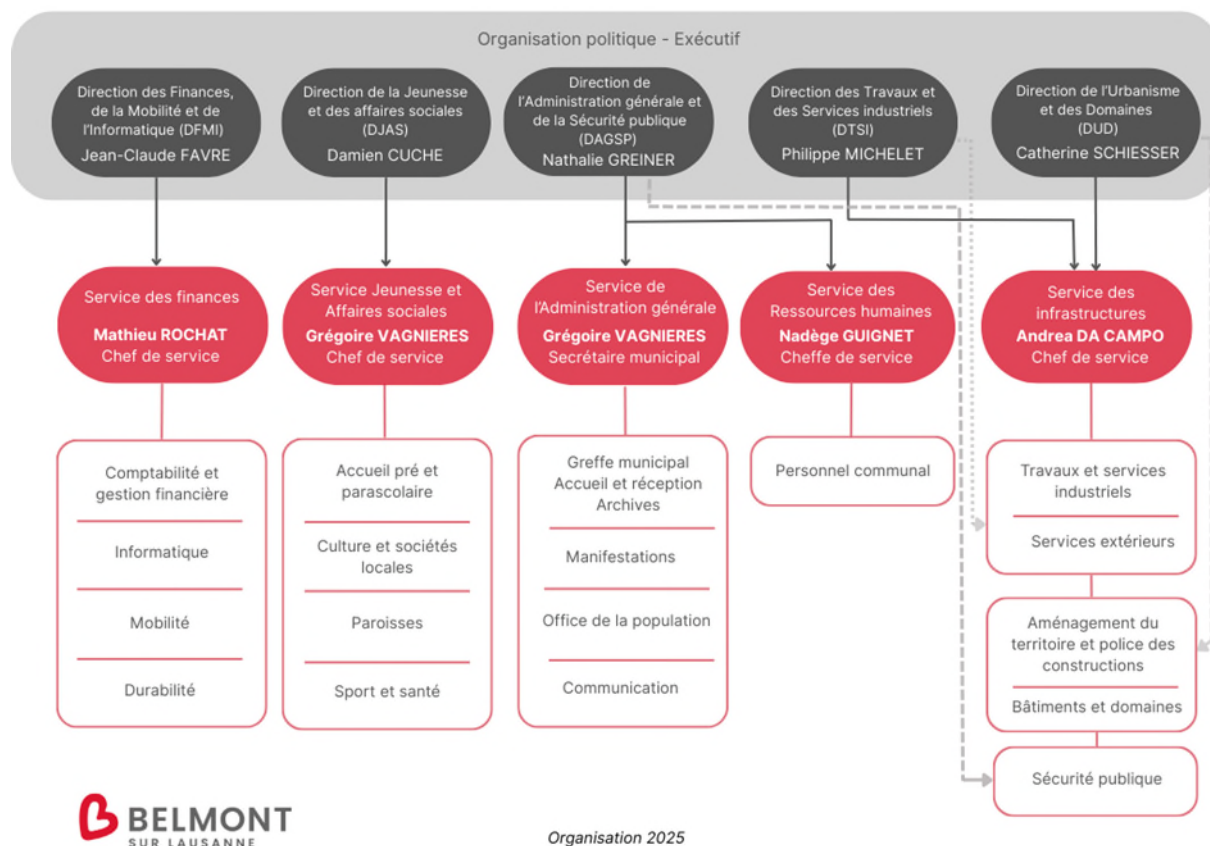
Organisation politique - Exécutif

Direction des Finances, de la Mobilité et de l'Informatique (DFMI)
Jean-Claude FAVRE

Direction de la Jeunesse et des affaires sociales (DJAS)
Damien CUCHE

Direction de l'Administration générale et de la Sécurité publique (DAGSP)
Nathalie GREINER

Direction des Travaux et des Services industriels (DTSI)
Philippe MICHELET

Direction de l'Urbanisme et des Domaines (DUD)
Catherine SCHIESSER

Service des finances
Mathieu ROCHAT
Chef de service

Service Jeunesse et Affaires sociales
Grégoire VAGNIERES
Chef de service

Service de l'Administration générale
Grégoire VAGNIERES
Secrétaire municipal

Service des Ressources humaines
Nadège GUIGNET
Cheffe de service

Service des infrastructures
Andrea DA CAMPO
Chef de service

Comptabilité et gestion financière
Informatique
Mobilité
Durabilité

Accueil pré et parascolaire
Culture et sociétés locales
Paroisses
Sport et santé

Greffe municipal
Accueil et réception
Archives
Manifestations
Office de la population
Communication

Personnel communal

Travaux et services industriels
Services extérieurs

Aménagement du territoire et police des constructions
Bâtiments et domaines

Sécurité publique

BELMONT
SUR LAUSANNE

Organisation 2025